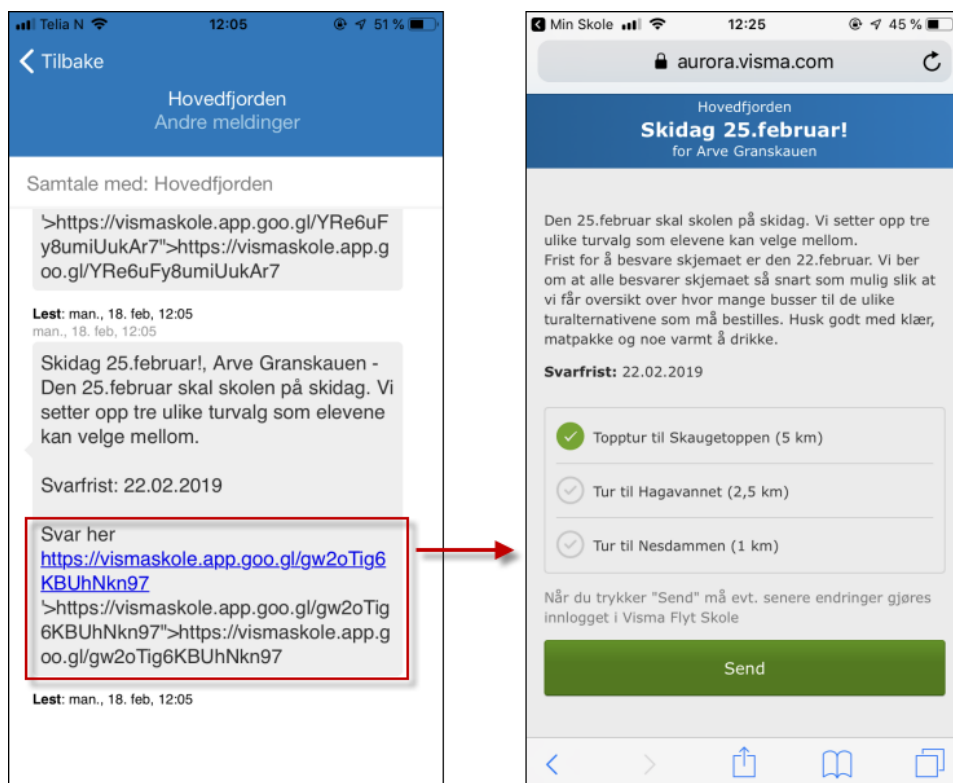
Telia N 12:05 51 %

Tilbake

Hovedfjorden
Andre meldinger

Samtale med: Hovedfjorden

'>https://vismaskole.app.goo.gl/YRe6uFy8umiUukAr7">https://vismaskole.app.goo.gl/YRe6uFy8umiUukAr7

Lest: man., 18. feb, 12:05
man., 18. feb, 12:05

Skidag 25.februar!, Arve Granskauen - Den 25.februar skal skolen på skidag. Vi setter opp tre ulike turvalg som elevene kan velge mellom.

Svarfrist: 22.02.2019

Svar her https://vismaskole.app.goo.gl/gw2oTig6KBUhNkn97 '>https://vismaskole.app.goo.gl/gw2oTig6KBUhNkn97">https://vismaskole.app.goo.gl/gw2oTig6KBUhNkn97

Lest: man., 18. feb, 12:05

Min Skole 12:25 45 %

aurora.visma.com

Hovedfjorden
Skidag 25.februar!
for Arve Granskauen

Den 25.februar skal skolen på skidag. Vi setter opp tre ulike turvalg som elevene kan velge mellom.
Frist for å besvare skjemaet er den 22.februar. Vi ber om at alle besvarer skjemaet så snart som mulig slik at vi får oversikt over hvor mange busser til de ulike turalternativene som må bestilles. Husk godt med klær, matpakke og noe varmt å drikke.

Svarfrist: 22.02.2019

Topptur til Skaugetoppen (5 km)

Tur til Hagavannet (2,5 km)

Tur til Nesdammen (1 km)

Når du trykker "Send" må evt. senere endringer gjøres innlogget i Visma Flyt Skole

Send